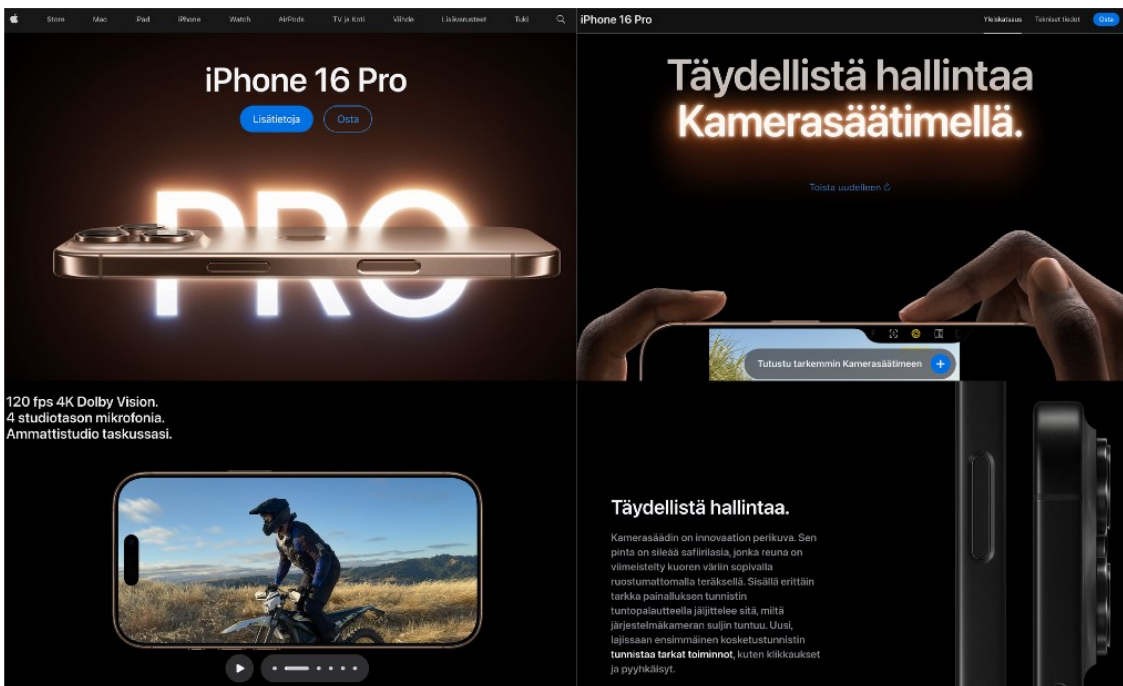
Store Mac iPad iPhone Watch AirPods TV ja Koti Viihde Lisävarusteet Tuki

iPhone 16 Pro

Lisätietoja Osta

PRO

iPhone 16 Pro Yleiskatsaus Tekniset tiedot Osta

Täydellistä hallintaa Kamerasäätimellä.

Toista uudelleen

Tutustu tarkemmin Kamerasäätimeen

120 fps 4K Dolby Vision. 4 studiotason mikrofonia. Ammattistudio taskussasi.

Täydellistä hallintaa.

Kamerasäädin on innovaation perikuva. Sen pinta on sileää safiirilasia, jonka reuna on viimeistelty kuoren väriin sopivalla ruostumattomalla teräksellä. Sisällä erittäin tarkka painalluksen tunnistin tuntopalautteella jäljittelee sitä, mitä järjestelmäkameran suljin tuntuu. Uusi, lajissaan ensimmäinen kosketustunnistin tunnistaa tarkat toiminnot, kuten klikkaukset ja pyyhkäisyt.